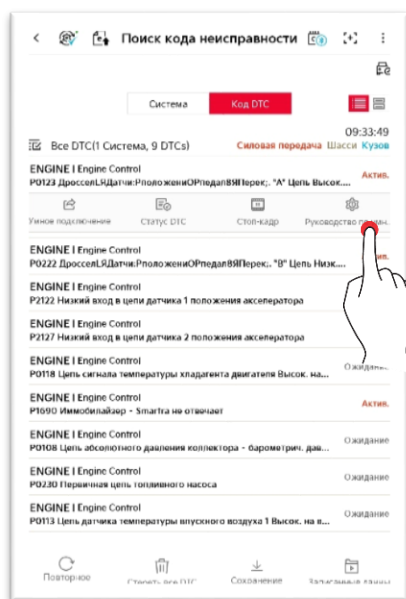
Поиск кода неисправности

Система | Код DTC

Все DTC(1 Система, 9 DTCs)

09:33:49

Силовая передача Шасси Кузов

ENGINE I Engine Control
P0123 ДросселЬ/Датчик Положения Педали/Перек.; "A" Цепь Высок...
Актив.

Умное подключение | Статус DTC | Стоп-кадр | Руководство по рем...

ENGINE I Engine Control
P0222 ДросселЬ/Датчик Положения Педали/Перек.; "B" Цепь Низк...
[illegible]

ENGINE I Engine Control
P2122 Низкий вход в цепи датчика 1 положения акселератора

ENGINE I Engine Control
P2127 Низкий вход в цепи датчика 2 положения акселератора

ENGINE I Engine Control
P0118 Цепь сигнала температуры хладагента двигателя Высок. на...
Ожидание

ENGINE I Engine Control
P1690 Иммобилайзер - Smartra не отвечает
Актив.

ENGINE I Engine Control
P0108 Цепь абсолютного давления коллектора - барометрич. дав...
Ожидание

ENGINE I Engine Control
P0230 Первичная цепь топливного насоса
Ожидание

ENGINE I Engine Control
P0113 Цепь датчика температуры впускного воздуха 1 Высок. на в...
Ожидание

Повторное | Стереть все DTC | Сохранение | Записанные данные